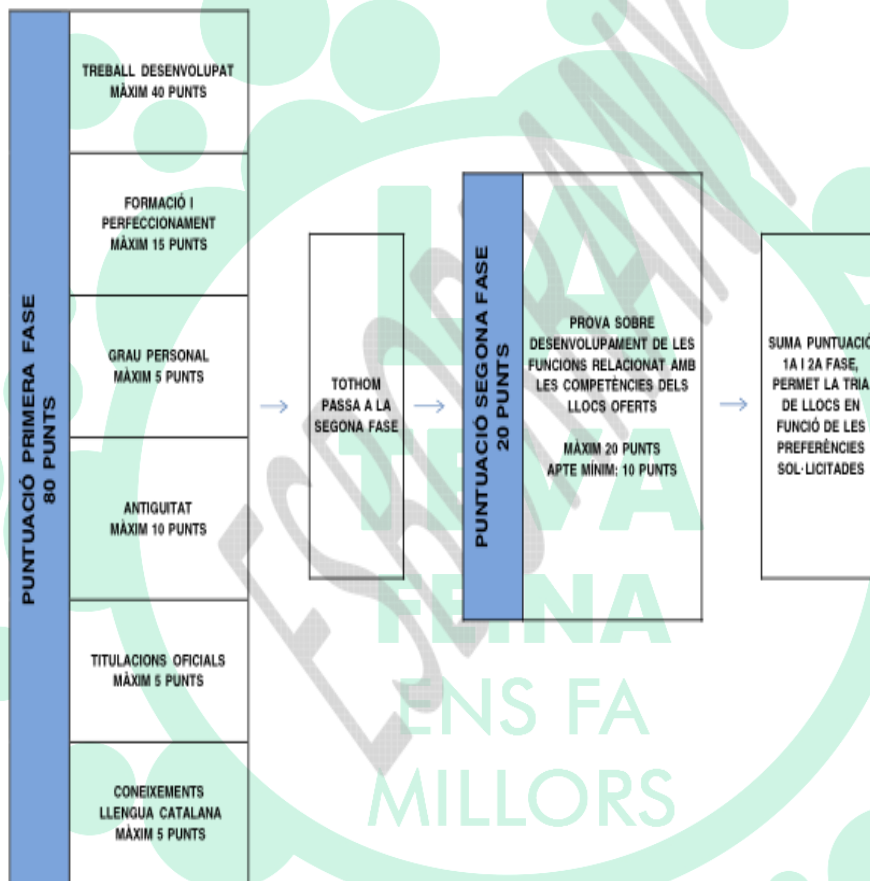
PUNTUACIÓ PRIMERA FASE 80 PUNTS

TREBALL DESENVOLUPAT MÀXIM 40 PUNTS

FORMACIÓ I PERFECCIONAMENT MÀXIM 15 PUNTS

GRAU PERSONAL MÀXIM 5 PUNTS

ANTIGUITAT MÀXIM 10 PUNTS

TITULACIONS OFICIALS MÀXIM 5 PUNTS

CONEIXEMENTS LLENGUA CATALANA MÀXIM 5 PUNTS

TOTHOM PASSA A LA SEGONA FASE

PUNTUACIÓ SEGONA FASE 20 PUNTS

PROVA SOBRE DESENVOLUPAMENT DE LES FUNCIONS RELACIONAT AMB LES COMPETÈNCIES DELS LLOCS OFERTS

MÀXIM 20 PUNTS
APTE MÍNIM: 10 PUNTS

SUMA PUNTUACIÓ 1A I 2A FASE, PERMET LA TRIA DE LLOCS EN FUNCIÓ DE LES PREFERÈNCIES SOL·LICITADES

LA TEVA FEINA ENS FA MILLORS

ESBORRANY